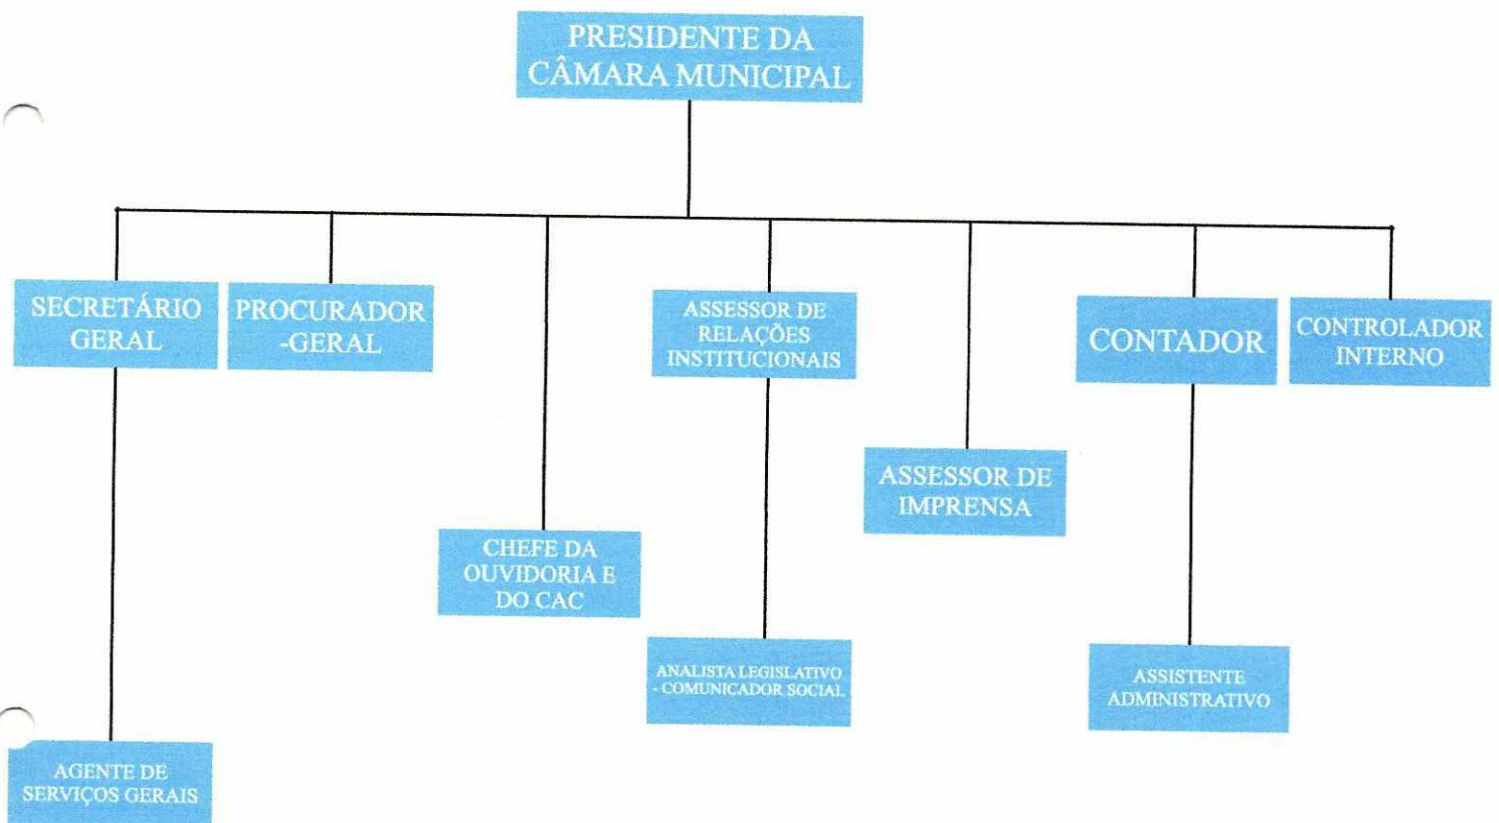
PRESIDENTE DA CÂMARA MUNICIPAL

SECRETÁRIO GERAL

PROCURADOR -GERAL

ASSESSOR DE RELAÇÕES INSTITUCIONAIS

CONTADOR

CONTROLADOR INTERNO

ASSESSOR DE IMPRENSA

CHEFE DA OUVIDORIA E DO CAC

ANALISTA LEGISLATIVO - COMUNICADOR SOCIAL

ASSISTENTE ADMINISTRATIVO

AGENTE DE SERVIÇOS GERAIS